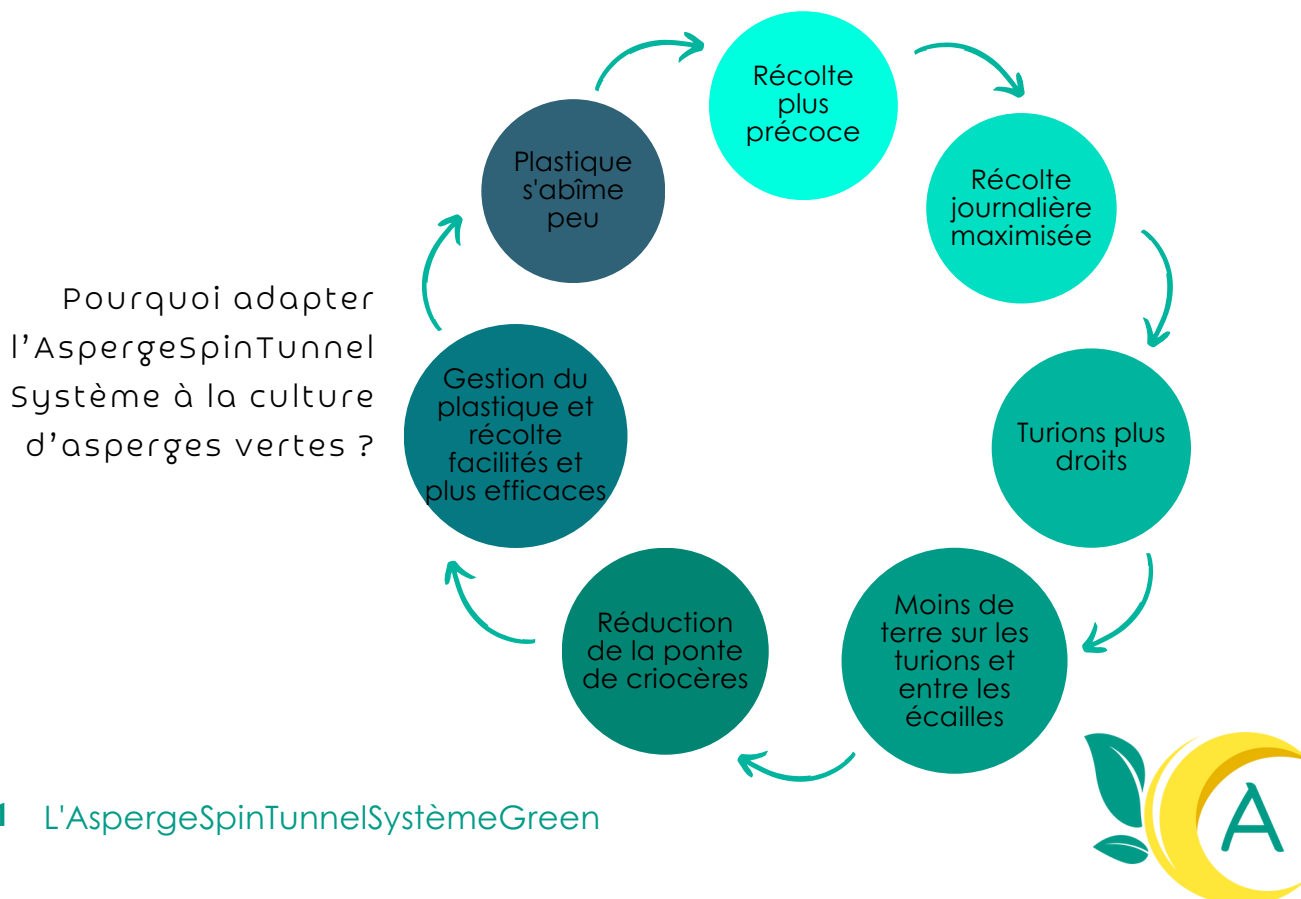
Pourquoi adapter l’AspergeSpinTunnel Système à la culture d’asperges vertes ?

Récolte plus précoce

Récolte journalière maximisée

Turions plus droits

Moins de terre sur les turions et entre les écailles

Réduction de la ponte de criocères

Gestion du plastique et récolte facilités et plus efficaces

Plastique s'abîme peu

1 L'AspergeSpinTunnelSystèmeGreen

A